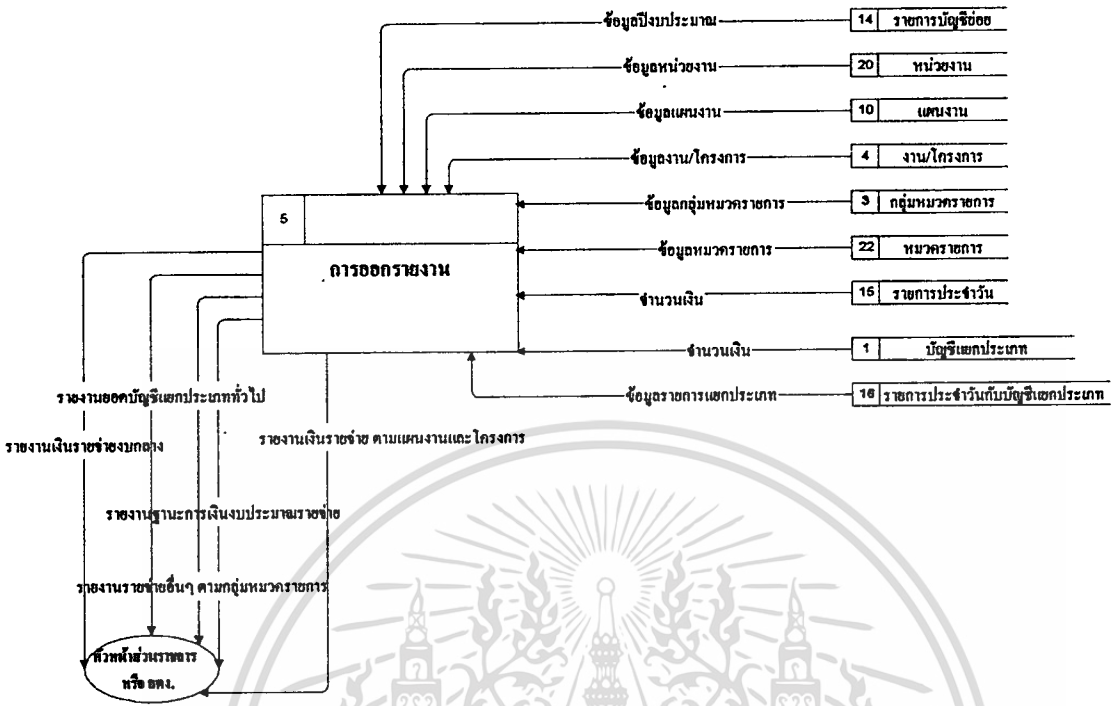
ข้อมูลปีงบประมาณ
14 รายการบัญชีย่อย
ข้อมูลหน่วยงาน
20 หน่วยงาน
ข้อมูลแผนงาน
10 แผนงาน
ข้อมูลงาน/โครงการ
4 งาน/โครงการ
5
ข้อมูลกลุ่มหมวดรายการ
3 กลุ่มหมวดรายการ
ข้อมูลหมวดรายการ
22 หมวดรายการ
การออกรายงาน
จำนวนเงิน
15 รายการประจำวัน
จำนวนเงิน
1 บัญชีแยกประเภท
ข้อมูลรายการแยกประเภท
16 รายการประจำวันกับบัญชีแยกประเภท
รายงานยอดบัญชีแยกประเภททั่วไป
รายงานเงินรายจ่ายงบกลาง
รายงานเงินรายจ่าย ตามแผนงานและโครงการ
รายงานฐานะการเงินงบประมาณรายจ่าย
รายงานรายจ่ายอื่นๆ ตามกลุ่มหมวดรายการ
หัวหน้าส่วนราชการ หรือ อตง.